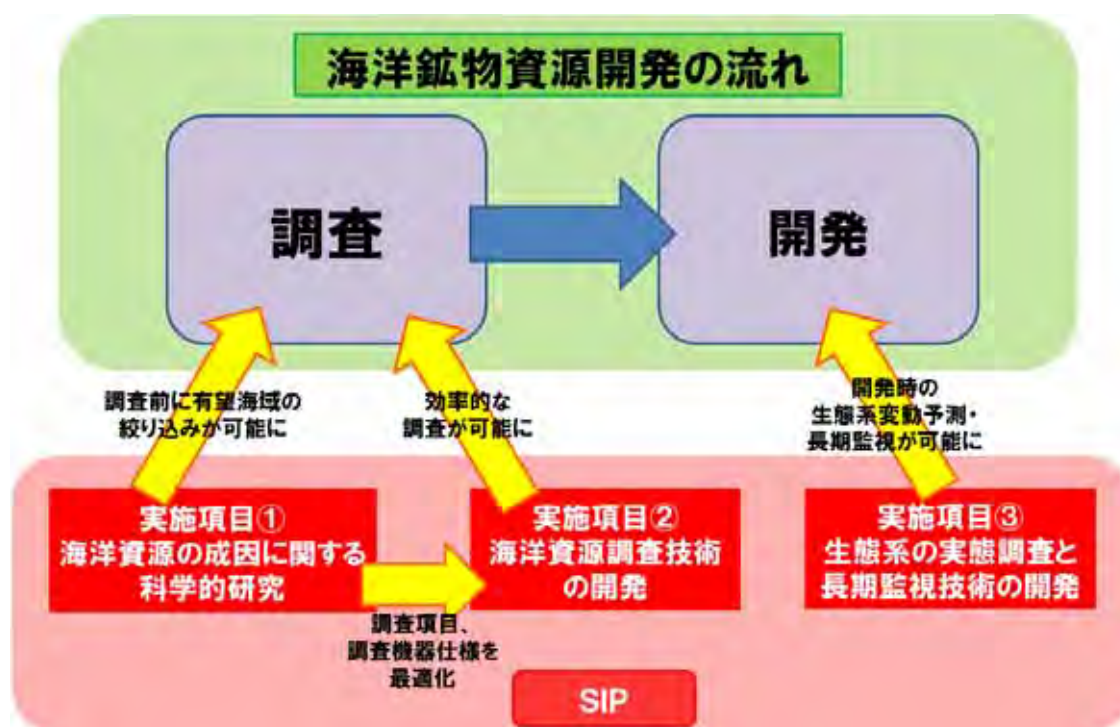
海洋鉱物資源開発の流れ

調査

開発

調査前に有望海域の絞り込みが可能に

効率的な調査が可能に

開発時の生態系変動予測・長期監視が可能に

実施項目①
海洋資源の成因に関する科学的研究

実施項目②
海洋資源調査技術の開発

実施項目③
生態系の実態調査と長期監視技術の開発

調査項目、調査機器仕様を最適化

SIP